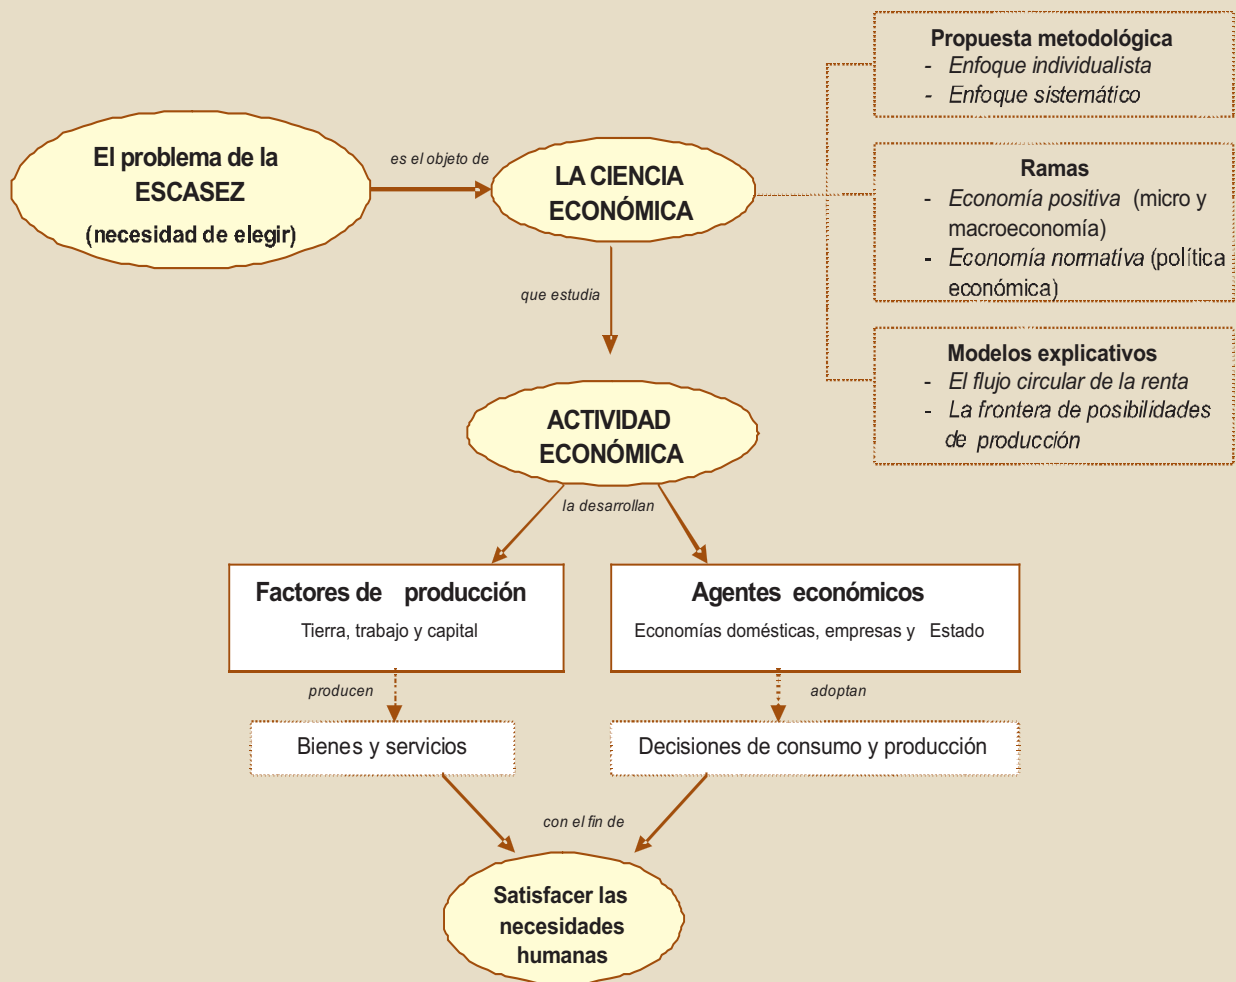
El problema de la ESCASEZ (necesidad de elegir)

es el objeto de

LA CIENCIA ECONÓMICA

Propuesta metodológica
- Enfoque individualista
- Enfoque sistemático

Ramas
- Economía positiva (micro y macroeconomía)
- Economía normativa (política económica)

Modelos explicativos
- El flujo circular de la renta
- La frontera de posibilidades de producción

que estudia

ACTIVIDAD ECONÓMICA

la desarrollan

Factores de producción
Tierra, trabajo y capital

Agentes económicos
Economías domésticas, empresas y Estado

producen

adoptan

Bienes y servicios

Decisiones de consumo y producción

con el fin de

Satisfacer las necesidades humanas